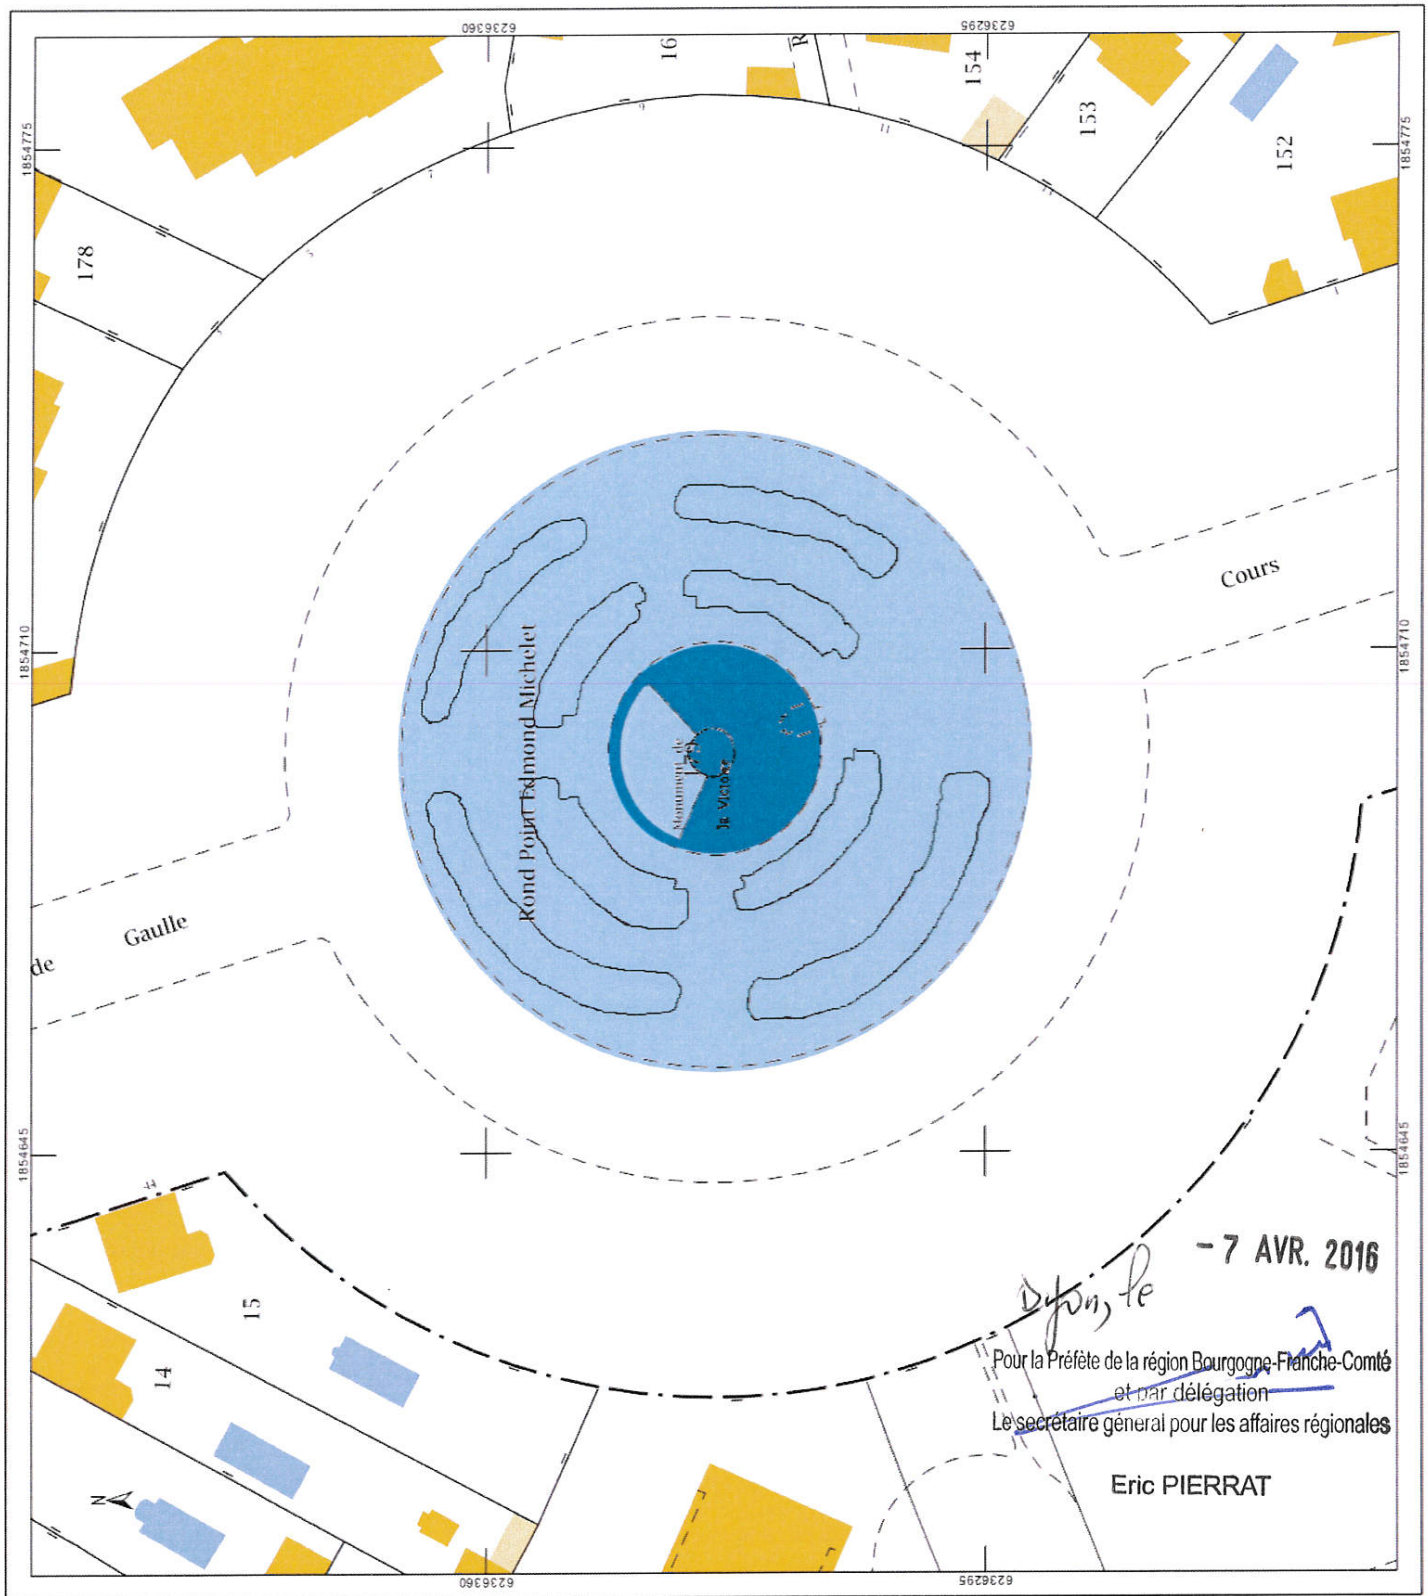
6236360
6236295
16
R
154
153
152
178
1854775
1854775
Cours
1854710
1854710
Rond Point Edmond Michelet
Monument de
la Victoire
Gaulle
de
1854645
1854645
44
15
14
N
- 7 AVR. 2016
Dijon, le
Pour la Préfète de la région Bourgogne-Franche-Comté
et par délégation
Le secrétaire général pour les affaires régionales
Eric PIERRAT
6236360
6236295